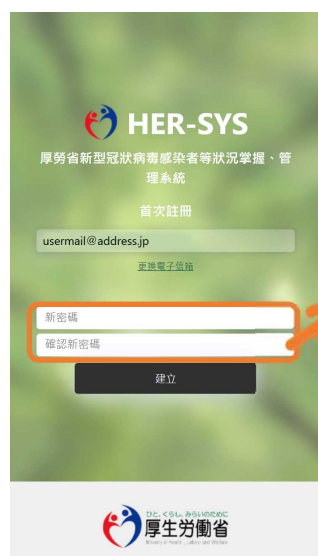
HER-SYS

厚勞省新型冠狀病毒感染者等狀況掌握、管理系統

首次註冊

usermail@address.jp

更換電子信箱

新密碼

確認新密碼

建立

ひと、くらし、みらいのために

厚生労働省

Ministry of Health, Labour and Welfare